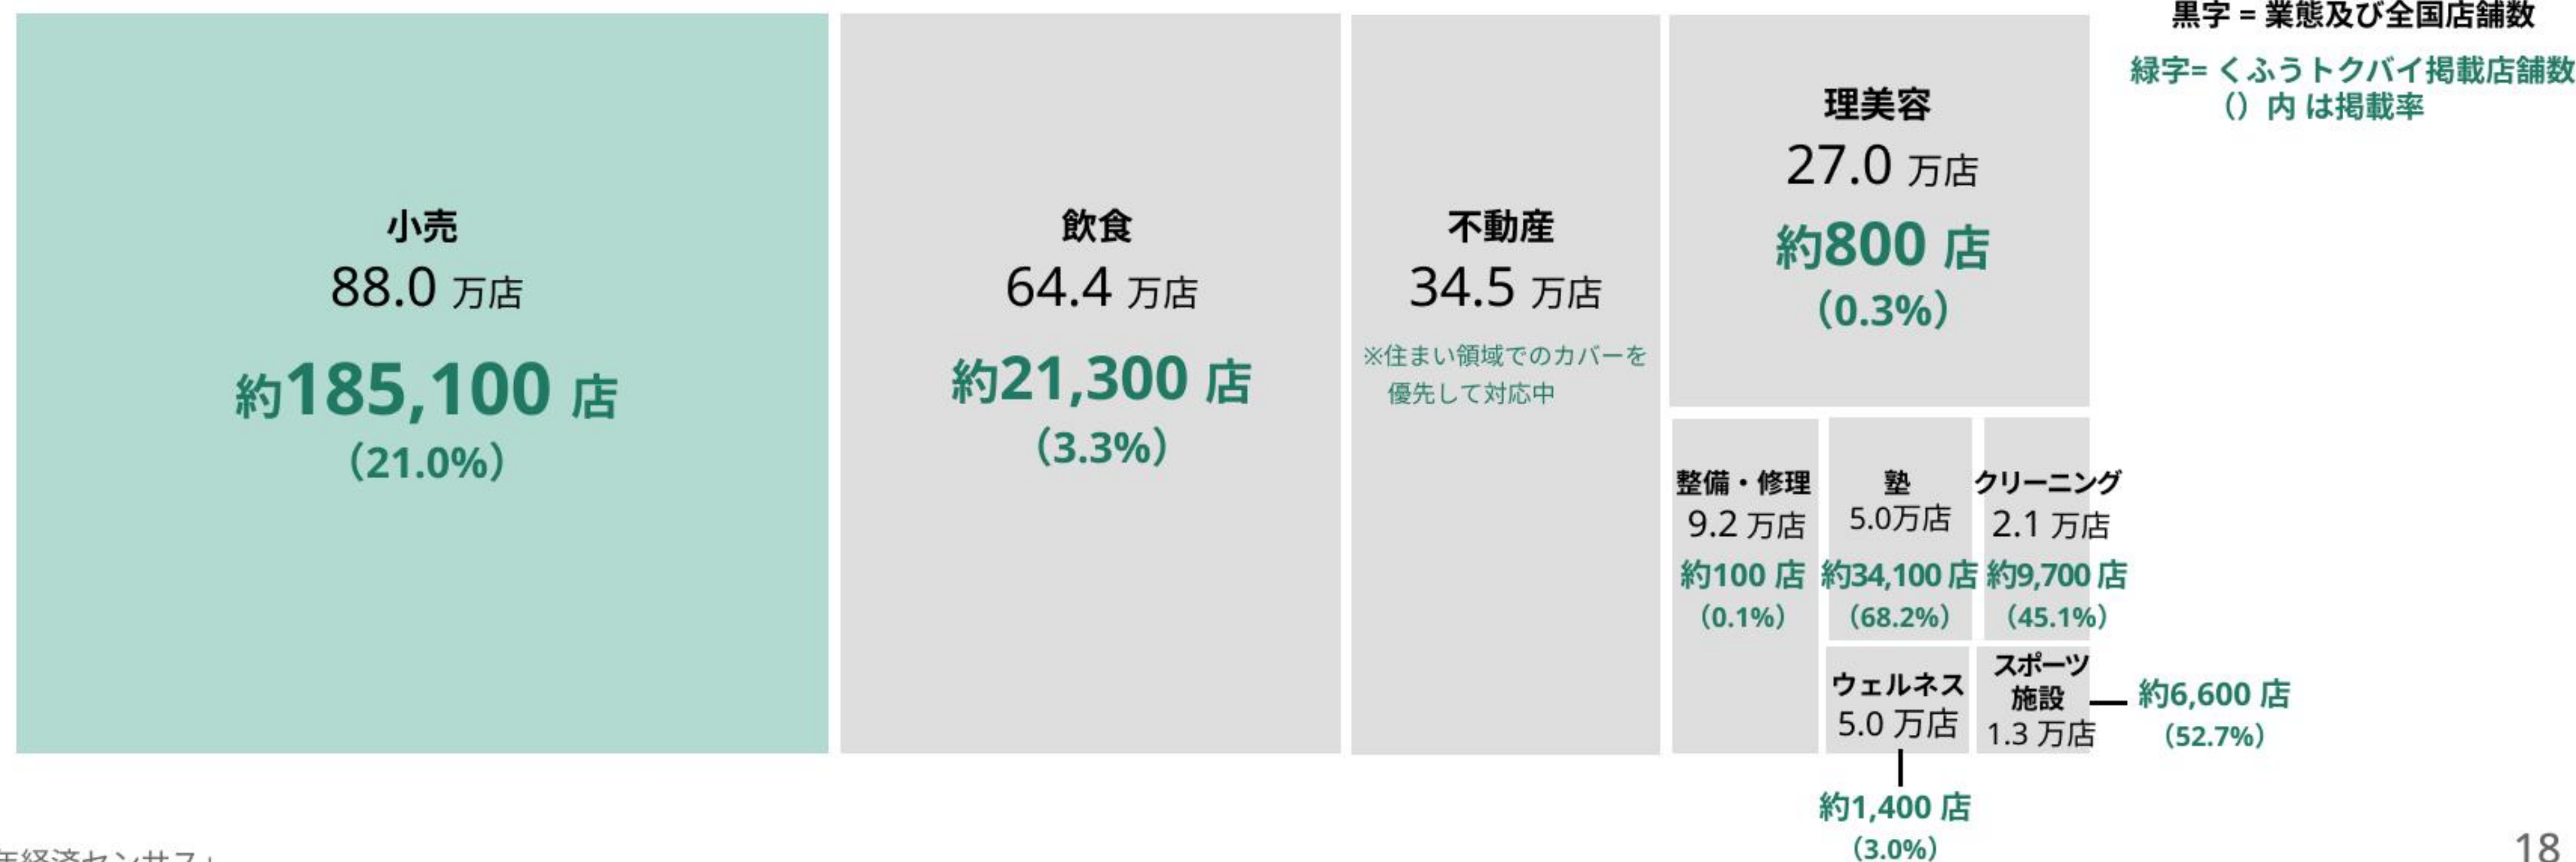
黒字 = 業態及び全国店舗数

緑字= くふうトクバイ掲載店舗数
()内 は掲載率

小売
88.0 万店
約185,100 店
(21.0%)

飲食
64.4 万店
約21,300 店
(3.3%)

不動産
34.5 万店
※住まい領域でのカバーを優先して対応中

理美容
27.0 万店
約800 店
(0.3%)

整備・修理
9.2 万店
約100 店
(0.1%)

塾
5.0万店
約34,100 店
(68.2%)

クリーニング
2.1 万店
約9,700 店
(45.1%)

ウェルネス
5.0 万店
約1,400 店
(3.0%)

スポーツ施設
1.3 万店
約6,600 店
(52.7%)

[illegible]年経済センサス」

18